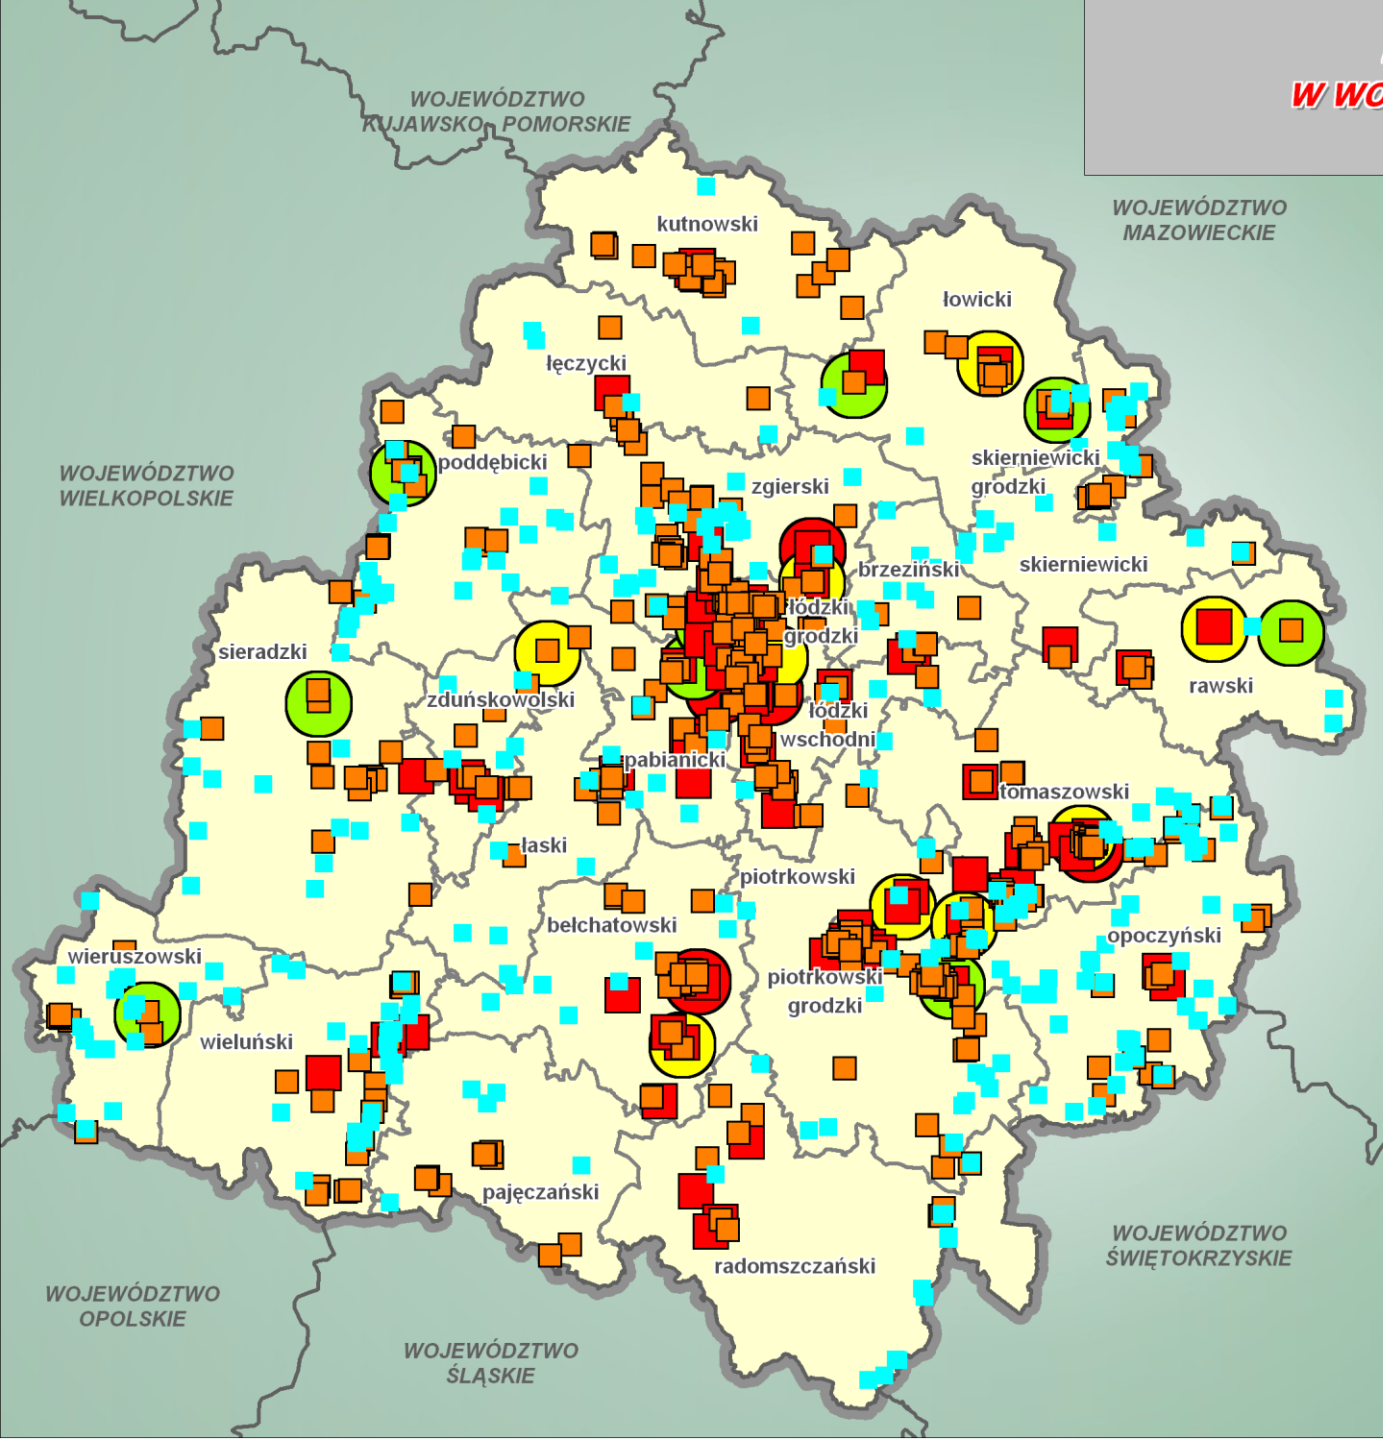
W WO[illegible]

WOJEWÓDZTWO KUJAWSKO-POMORSKIE

WOJEWÓDZTWO MAZOWIECKIE

kutnowski

łowicki

łęczycki

skierniewicki grodzki

WOJEWÓDZTWO WIELKOPOLSKIE

poddębicki

zgierski

brzeziński

skierniewicki

łódzki grodzki

sieradzki

rawski

zduńskowolski

łódzki wschodni

pabianicki

tomaszowski

łaski

piotrkowski

bełchatowski

opoczyński

wieruszowski

piotrkowski grodzki

wieluński

pajęczański

radomszczański

WOJEWÓDZTWO ŚWIĘTOKRZYSKIE

WOJEWÓDZTWO OPOLSKIE

WOJEWÓDZTWO ŚLĄSKIE